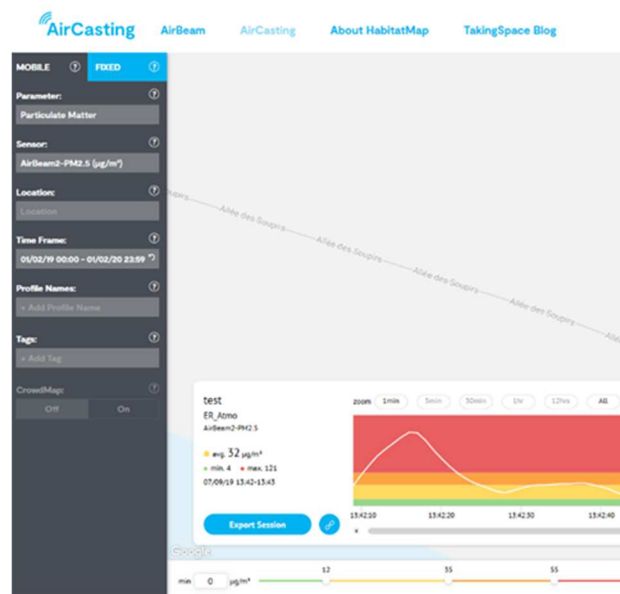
AirCasting AirBeam AirCasting About HabitatMap TakingSpace Blog

MOBILE ? FIXED ?

Parameter: ?
Particulate Matter

Sensor: ?
AirBeam2-PM2.5 (µg/m³)

Location: ?
Location

Time Frame: ?
01/02/19 00:00 - 01/02/20 23:59

Profile Names: ?
+ Add Profile Name

Tags: ?
+ Add Tag

CrowdMap: ?
Off On

Allée des Soupirs
Allée des Soupirs
Allée des Soupirs
Allée des Soupirs
Allée des Soupirs

test
ER_Atmo
AirBeam2-PM2.5

avg. 32 µg/m³
min. 4 max. 121
07/09/19 13:42-13:43

zoom 1min 5min 30min 1hr 12hrs All

13:42:10 13:42:20 13:42:30 13:42:40

Export Session

Google

min 0 µg/m³ 12 35 55